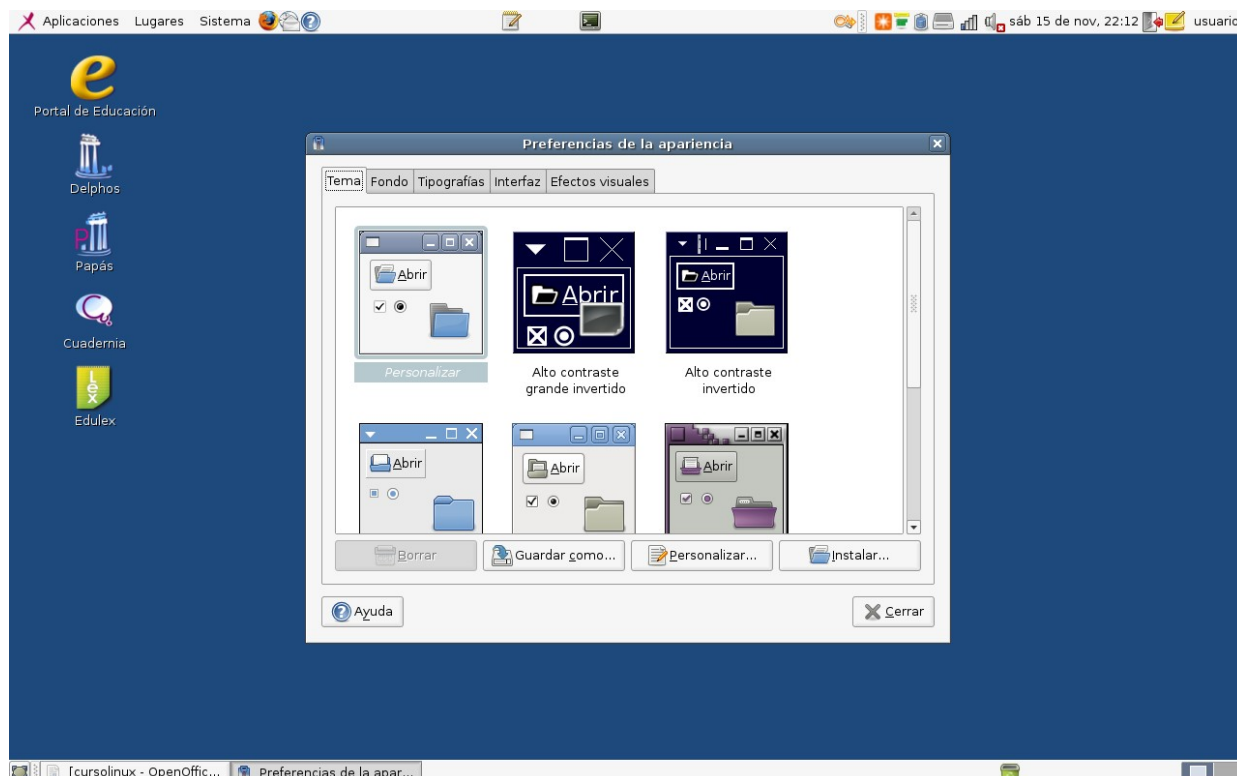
Aplicaciones Lugares Sistema

sáb 15 de nov, 22:12 usuario

Portal de Educación

Delphos

Papás

Cuadernia

Edulex

Preferencias de la apariencia

Tema Fondo Tipografías Interfaz Efectos visuales

Abrir

Personalizar

Abrir

Alto contraste grande invertido

Abrir

Alto contraste invertido

Abrir

Abrir

Abrir

Borrar

Guardar como...

Personalizar...

Instalar...

Ayuda

Cerrar

[cursolinux - OpenOffic...

Preferencias de la apar...